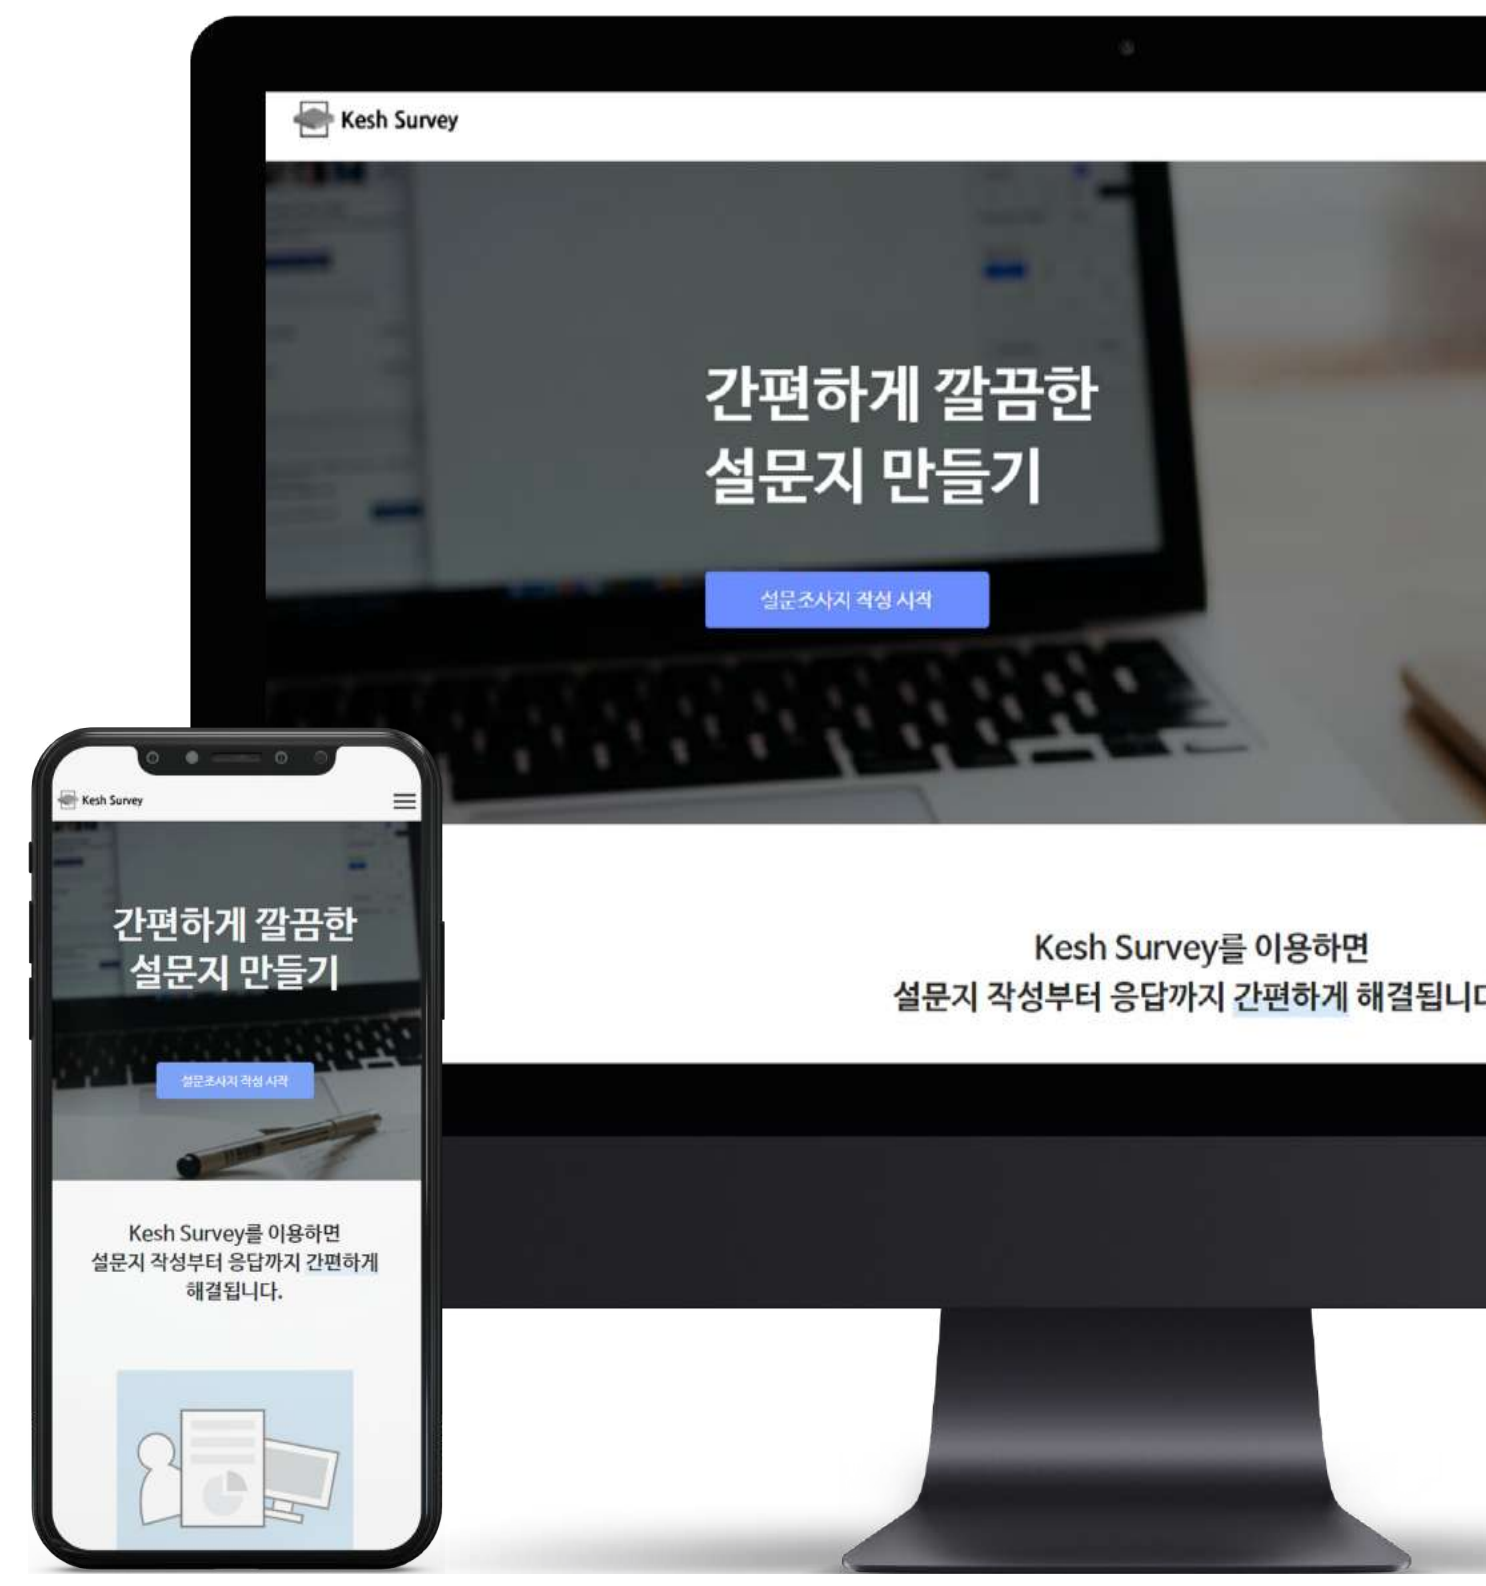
Kesh Survey

간편하게 깔끔한
설문지 만들기

설문조사지 작성 시작

Kesh Survey를 이용하면
설문지 작성부터 응답까지 간편하게 해결됩니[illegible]

Kesh Survey

간편하게 깔끔한
설문지 만들기

설문조사지 작성 시작

Kesh Survey를 이용하면
설문지 작성부터 응답까지 간편하게 해결됩니다.